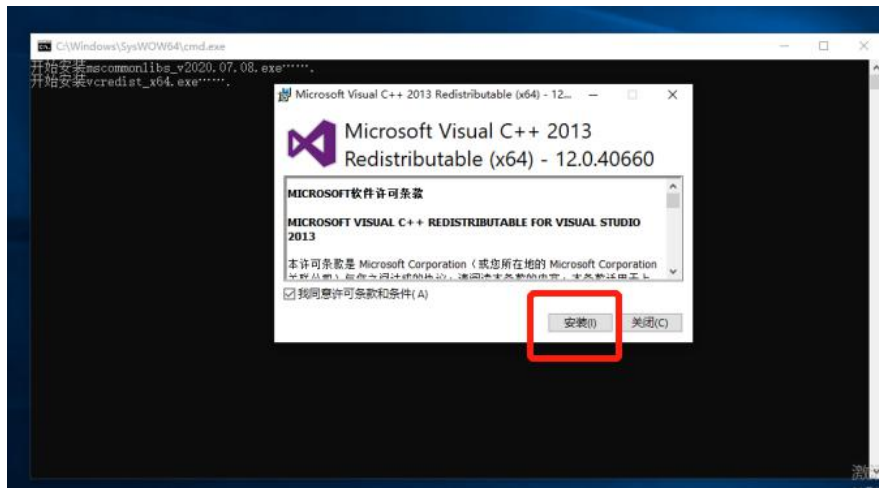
C:\Windows\SysWOW64\cmd.exe

开始安装mscommonlibs_v2020.07.08.exe……。
开始安装vcredist_x64.exe……。

Microsoft Visual C++ 2013 Redistributable (x64) - 12...

Microsoft Visual C++ 2013 Redistributable (x64) - 12.0.40660

MICROSOFT软件许可条款

MICROSOFT VISUAL C++ REDISTRIBUTABLE FOR VISUAL STUDIO 2013

本许可条款是 Microsoft Corporation（或您所在地的 Microsoft Corporation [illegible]

我同意许可条款和条件(A)

安装(I)

关闭(C)

激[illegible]